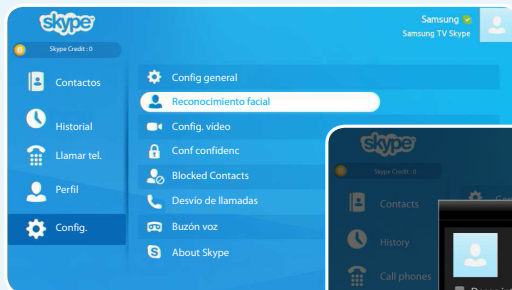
skype
Skype Credit : 0
Samsung
Samsung TV Skype
Contactos
Historial
Llamar tel.
Perfil
Config.
Config general
Reconocimiento facial
Config. vídeo
Conf confidenc
Blocked Contacts
Desvío de llamadas
Buzón voz
About Skype
skype
Skype Credit : 0
Contacts
History
Call phones